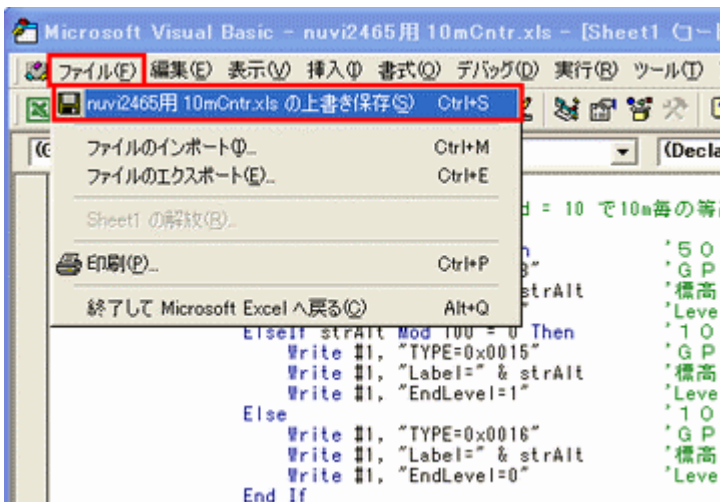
Microsoft Visual Basic - nuvi2465用 10mCntr.xls - [Sheet1 (コー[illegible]

ファイル(F) 編集(E) 表示(V) 挿入(I) 書式(O) デバッグ(D) 実行(R) ツール(T)

nuvi2465用 10mCntr.xls の上書き保存(S) Ctrl+S
ファイルのインポート(I)... Ctrl+M
ファイルのエクスポート(E)... Ctrl+E
Sheet1 の解放(R)...
印刷(P)... Ctrl+P
終了して Microsoft Excel へ戻る(C) Alt+Q

(Decla

d = 10 で10m毎の等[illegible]

n '５０
B" 'ＧＰ
strAlt '標高
'Leve
ElseIf strAlt Mod 100 = 0 Then '１０
Write #1, "TYPE=0x0015" 'ＧＰ
Write #1, "Label=" & strAlt '標高
Write #1, "EndLevel=1" 'Leve
Else '１０
Write #1, "TYPE=0x0016" 'ＧＰ
Write #1, "Label=" & strAlt '標高
Write #1, "EndLevel=0" 'Leve
End If